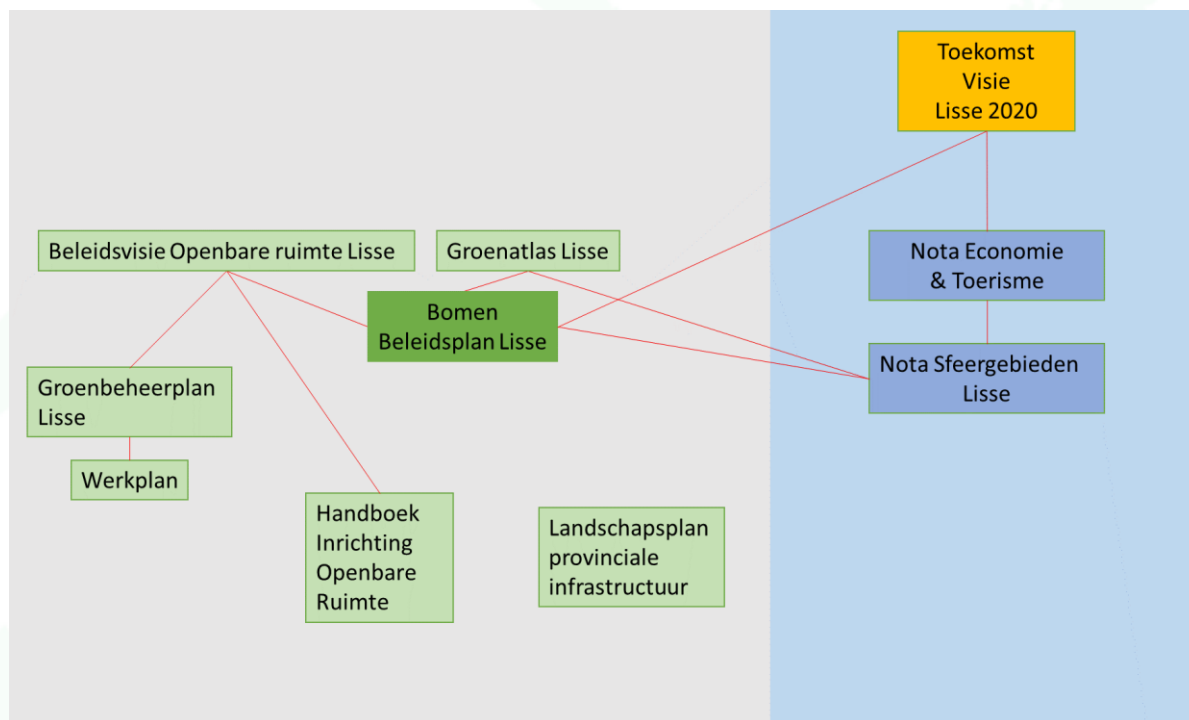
Toekomst
Visie
Lisse 2020

Beleidsvisie Openbare ruimte Lisse

Groenatlas Lisse

Nota Economie
& Toerisme

Bomen
Beleidsplan Lisse

Nota Sfeergebieden
Lisse

Groenbeheerplan
Lisse

Werkplan

Handboek
Inrichting
Openbare
Ruimte

Landschapsplan
provinciale
infrastructuur